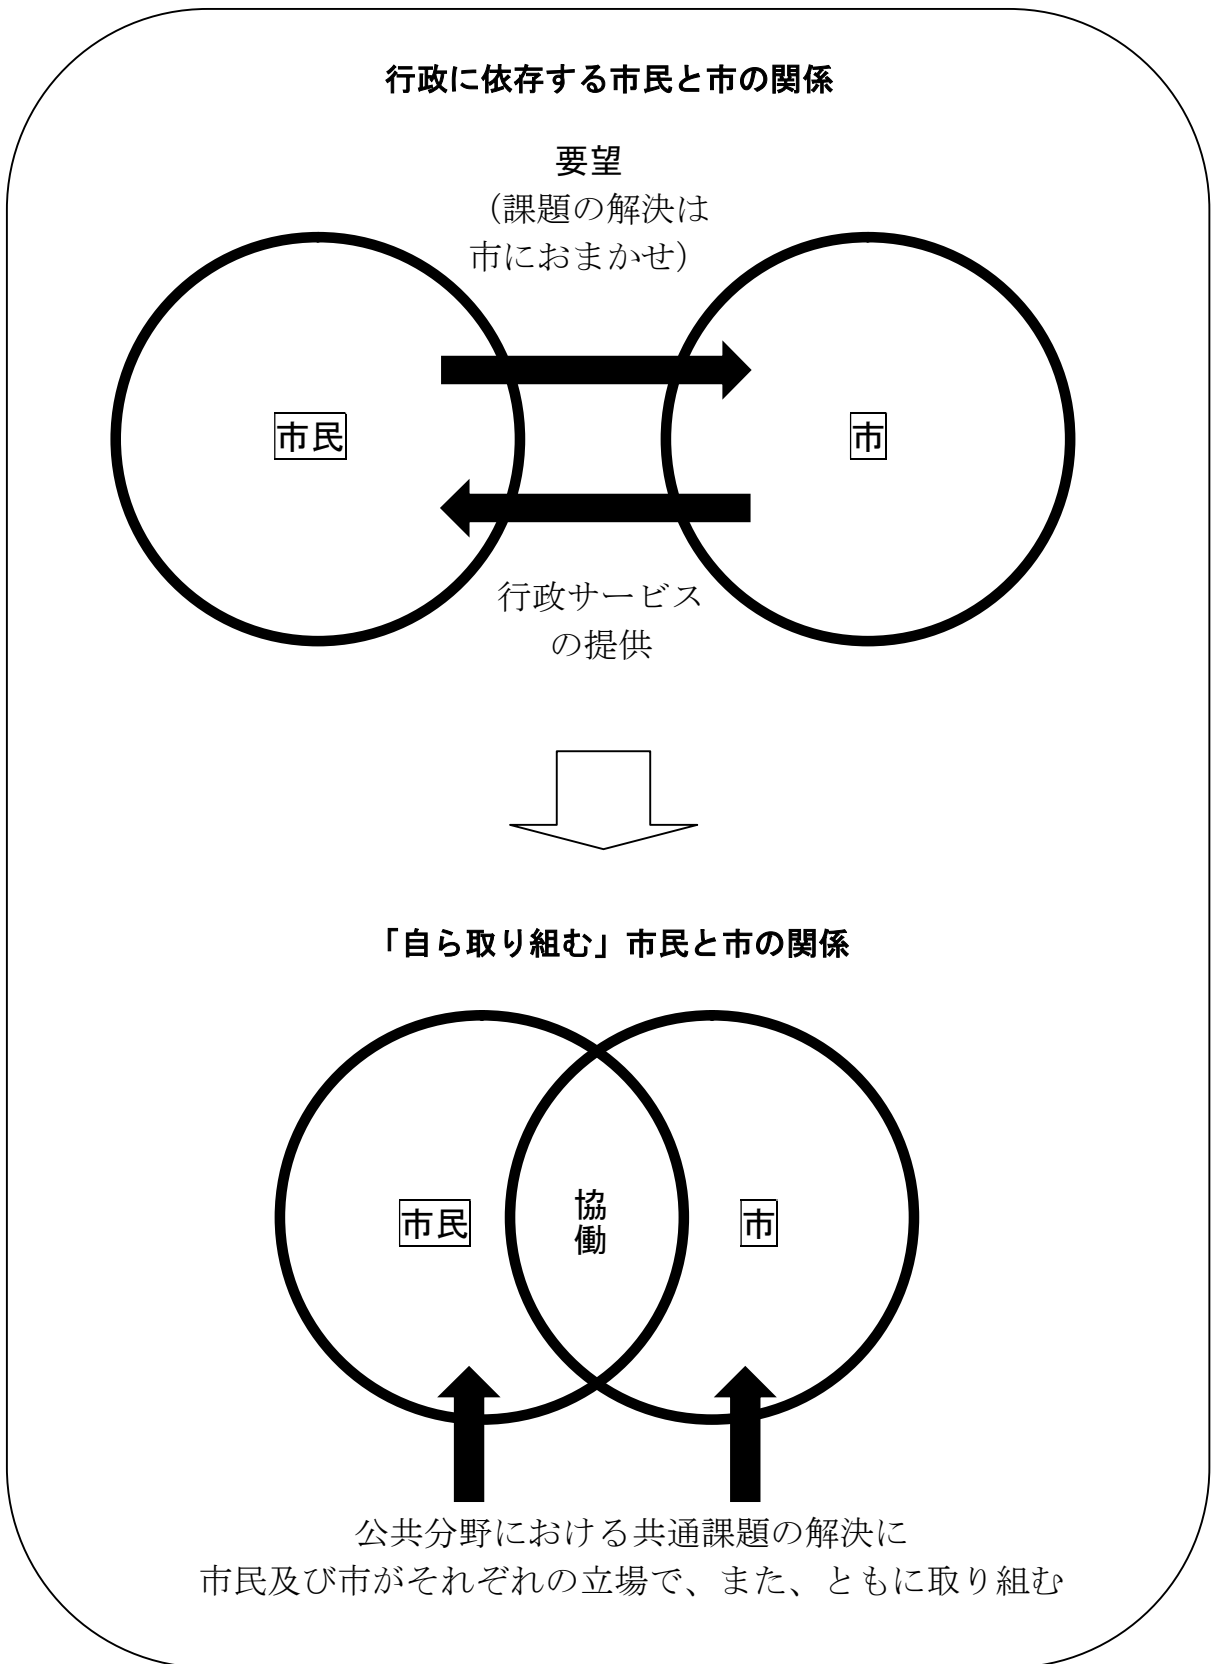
行政に依存する市民と市の関係

要望
（課題の解決は
市におまかせ）

市民

市

行政サービス
の提供

「自ら取り組む」市民と市の関係

市民

協
働

市

公共分野における共通課題の解決に
市民及び市がそれぞれの立場で、また、ともに取り組む